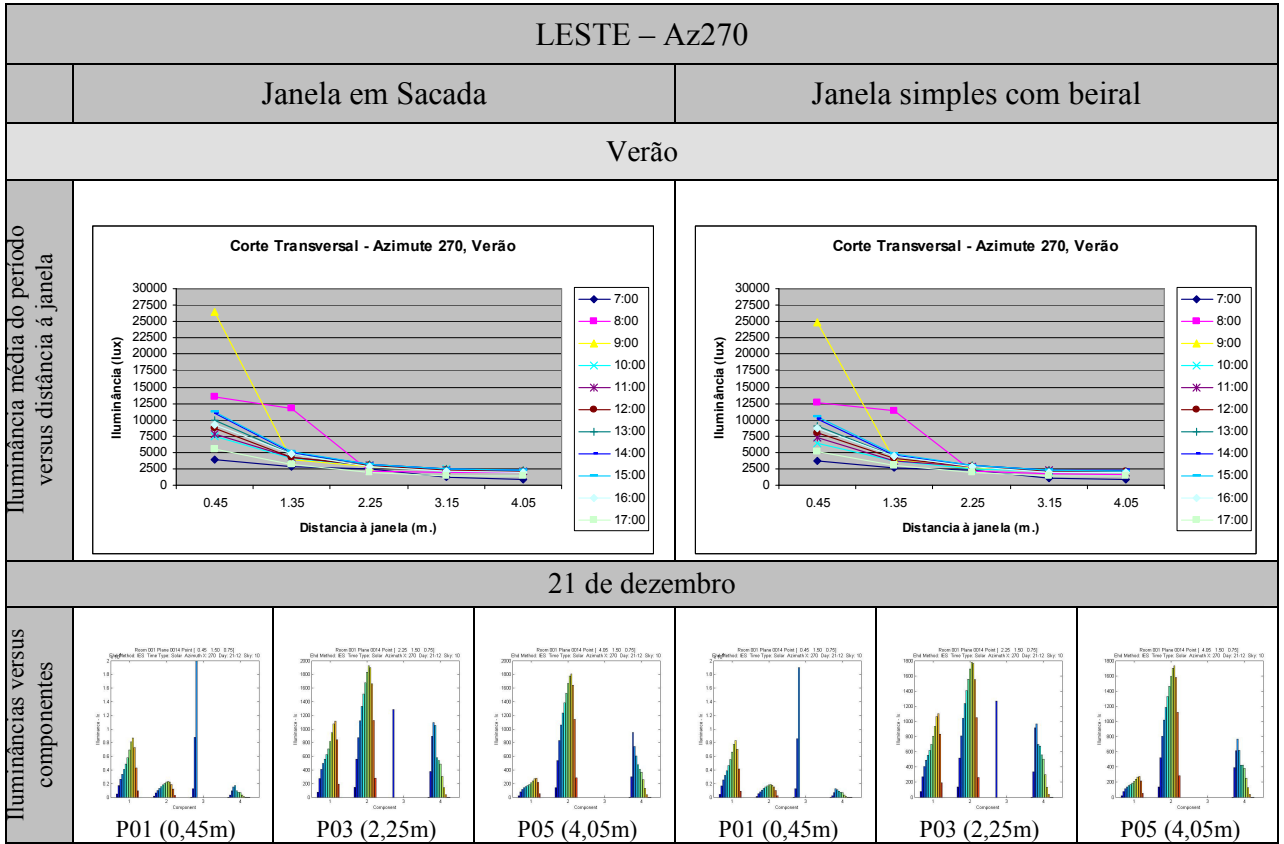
LESTE – Az270

Janela em Sacada

Janela simples com beiral

Verão

Iluminância média do período versus distância à janela

Corte Transversal - Azimute 270, Verão

30000
27500
25000
22500
20000
17500
15000
12500
10000
7500
5000
2500
0

Iluminância (lux)

0.45 1.35 2.25 3.15 4.05

Distancia à janela (m.)

7:00
8:00
9:00
10:00
11:00
12:00
13:00
14:00
15:00
16:00
17:00

Corte Transversal - Azimute 270, Verão

30000
27500
25000
22500
20000
17500
15000
12500
10000
7500
5000
2500
0

Iluminância (lux)

0.45 1.35 2.25 3.15 4.05

Distancia à janela (m.)

7:00
8:00
9:00
10:00
11:00
12:00
13:00
14:00
15:00
16:00
17:00

21 de dezembro

Iluminâncias versus componentes

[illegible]

P01 (0,45m)

P03 (2,25m)

P05 (4,05m)

P01 (0,45m)

P03 (2,25m)

P05 (4,05m)